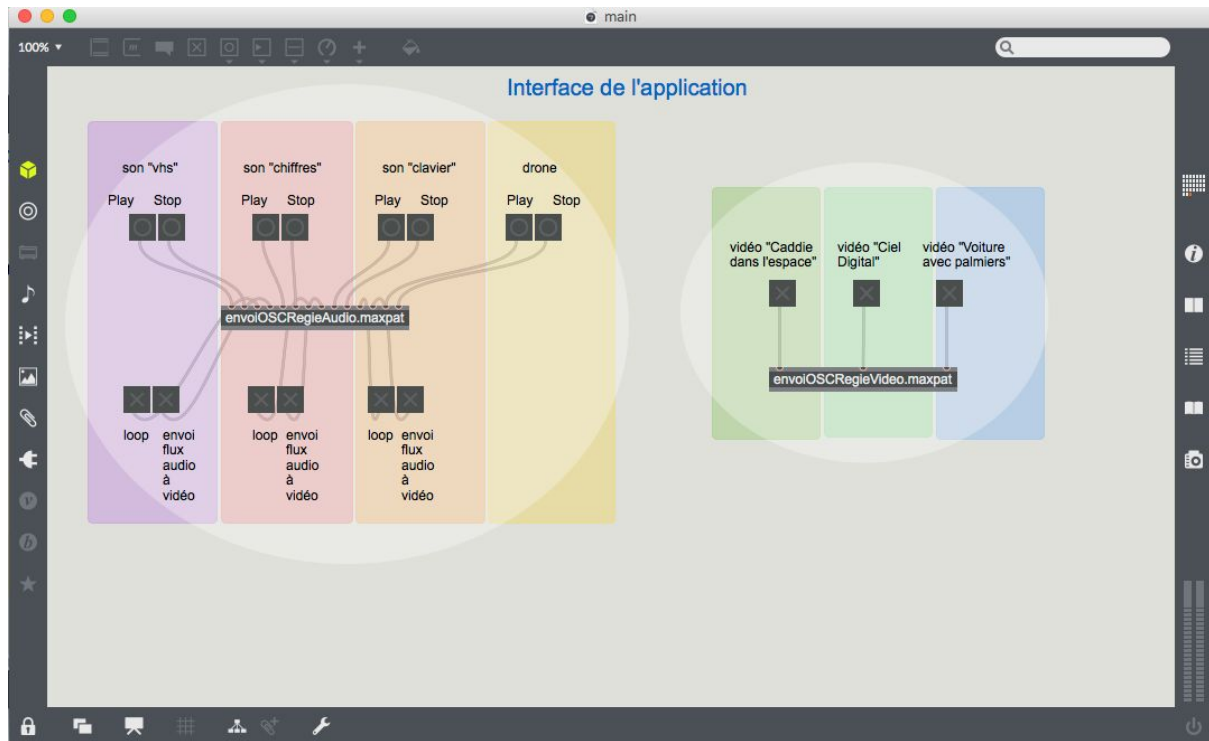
main

100%

Interface de l'application

son "vhs"

Play Stop

son "chiffres"

Play Stop

son "clavier"

Play Stop

drone

Play Stop

envoiOSCRegieAudio.maxpat

loop envoi flux audio à vidéo

loop envoi flux audio à vidéo

loop envoi flux audio à vidéo

vidéo "Caddie dans l'espace"

vidéo "Ciel Digital"

vidéo "Voiture avec palmiers"

envoiOSCRegieVideo.maxpat